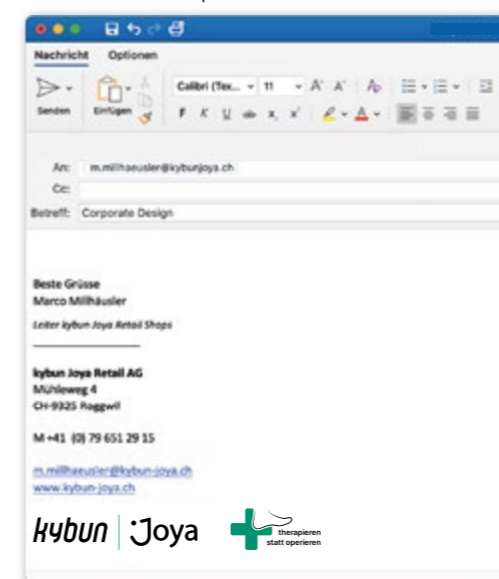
Nachricht Optionen

Senden Einfügen

Calibri (Tex... 11 A A

F K U x x

An: m.millhaeusler@kybunjoya.ch

Cc:

Betreff: Corporate Design

Beste Grüsse
Marco Millhäusler

Leiter kybun Joya Retail Shops

kybun Joya Retail AG
Mühleweg 4
CH-9325 Roggwil

M +41 (0) 79 651 29 15

m.millhaeusler@kybun-joya.ch
www.kybun-joya.ch

kybun Joya

therapieren statt operieren